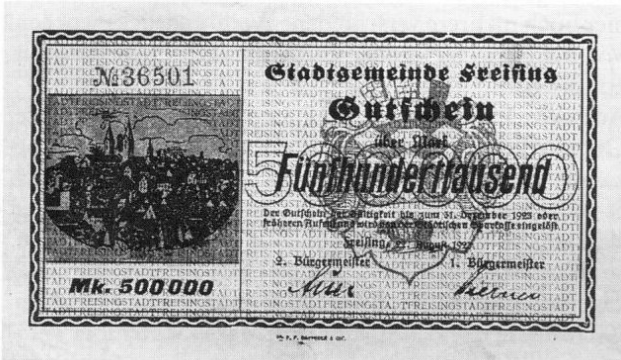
№36501

Stadtgemeinde Freising

Gutschein

über Mark

500000

Fünfhunderttausend

Der Gutschein hat Gültigkeit bis zum 31. Dezember 1923 oder früheren Aufruf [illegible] Sparkasse eingelöst.

Freising, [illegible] August 1923

2. Bürgermeister 1. Bürgermeister

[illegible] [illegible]

Mk. 500 000

STADTFREISINGSTADTFREISINGSTADT

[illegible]